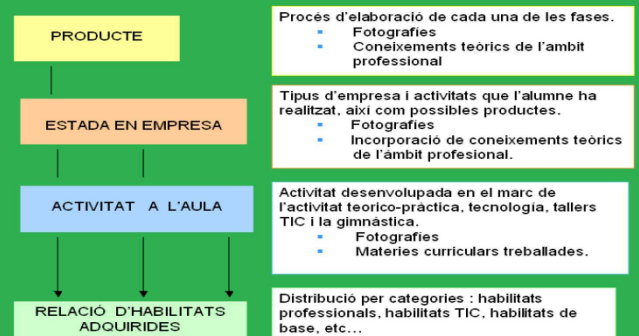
PRODUCTE

Procés d'elaboració de cada una de les fases.
- Fotografies
- Coneixements teòrics de l'ambit professional

ESTADA EN EMPRESA

Tipus d'empresa i activitats que l'alumne ha realitzat, aixi com possibles productes.
- Fotografies
- Incorporació de coneixements teòrics de l'àmbit profesional.

ACTIVITAT A L'AULA

Activitat desenvolupada en el marc de l'activitat teorico-pràctica, tecnologia, tallers TIC i la gimnàstica.
- Fotografies
- Materies curriculars treballades.

RELACIÓ D'HABILITATS ADQUIRIDES

Distribució per categories : habilitats professionals, habilitats TIC, habilitats de base, etc...